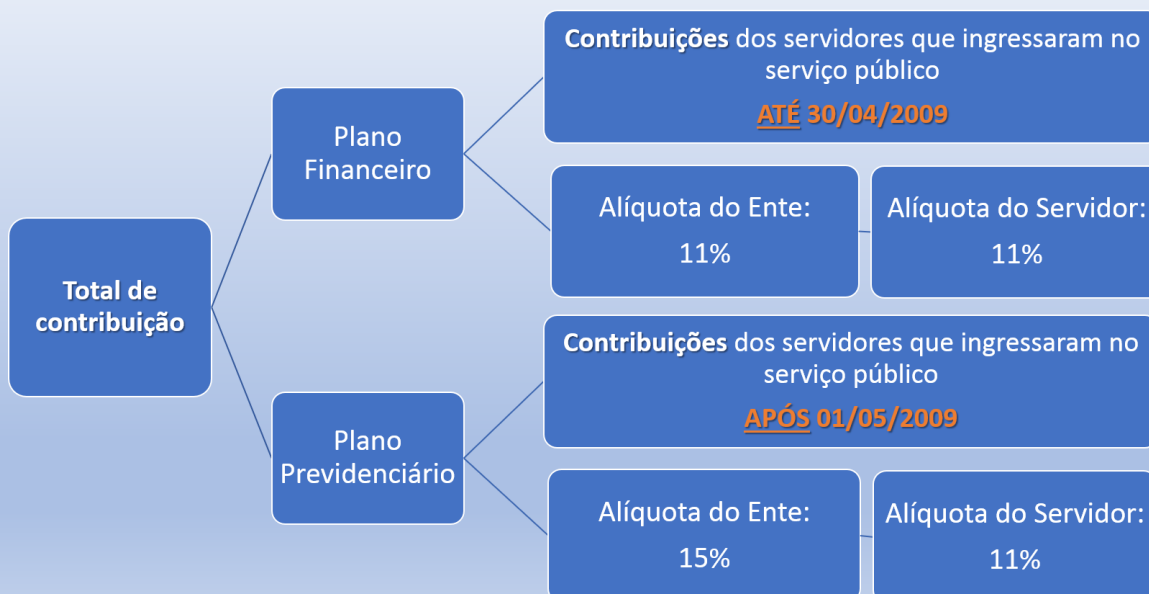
Total de contribuição

Plano Financeiro

Contribuições dos servidores que ingressaram no serviço público

ATÉ 30/04/2009

Alíquota do Ente: 11%

Alíquota do Servidor: 11%

Plano Previdenciário

Contribuições dos servidores que ingressaram no serviço público

APÓS 01/05/2009

Alíquota do Ente: 15%

Alíquota do Servidor: 11%